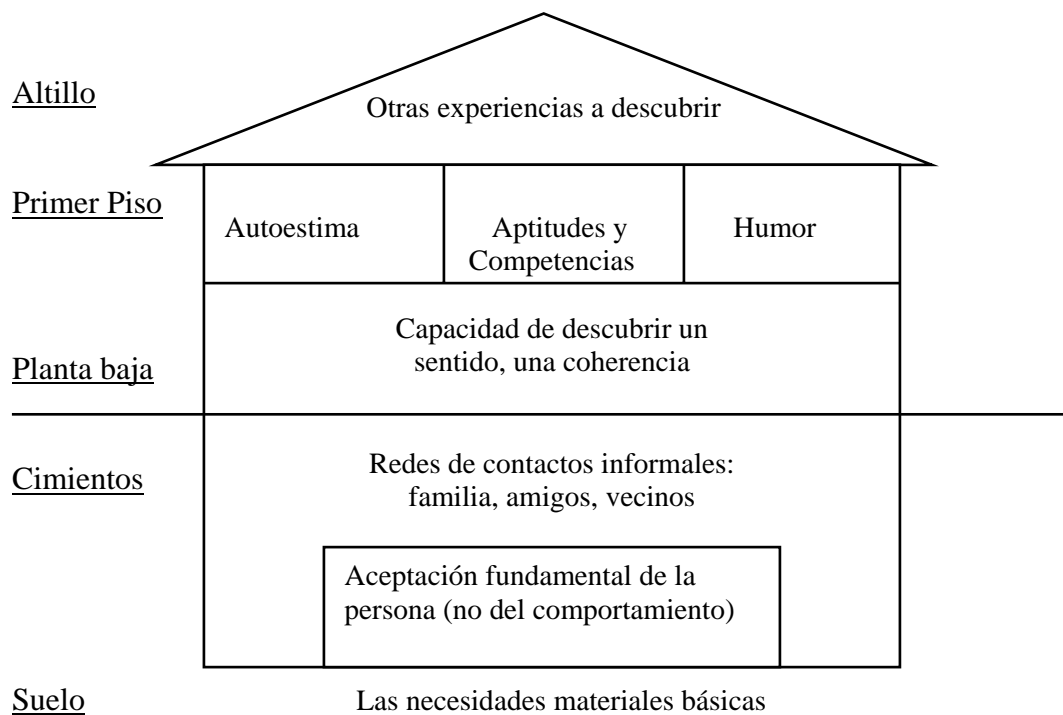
Altillo

Otras experiencias a descubrir

Primer Piso

Autoestima

Aptitudes y Competencias

Humor

Capacidad de descubrir un sentido, una coherencia

Planta baja

Cimientos

Redes de contactos informales: familia, amigos, vecinos

Aceptación fundamental de la persona (no del comportamiento)

Suelo

Las necesidades materiales básicas